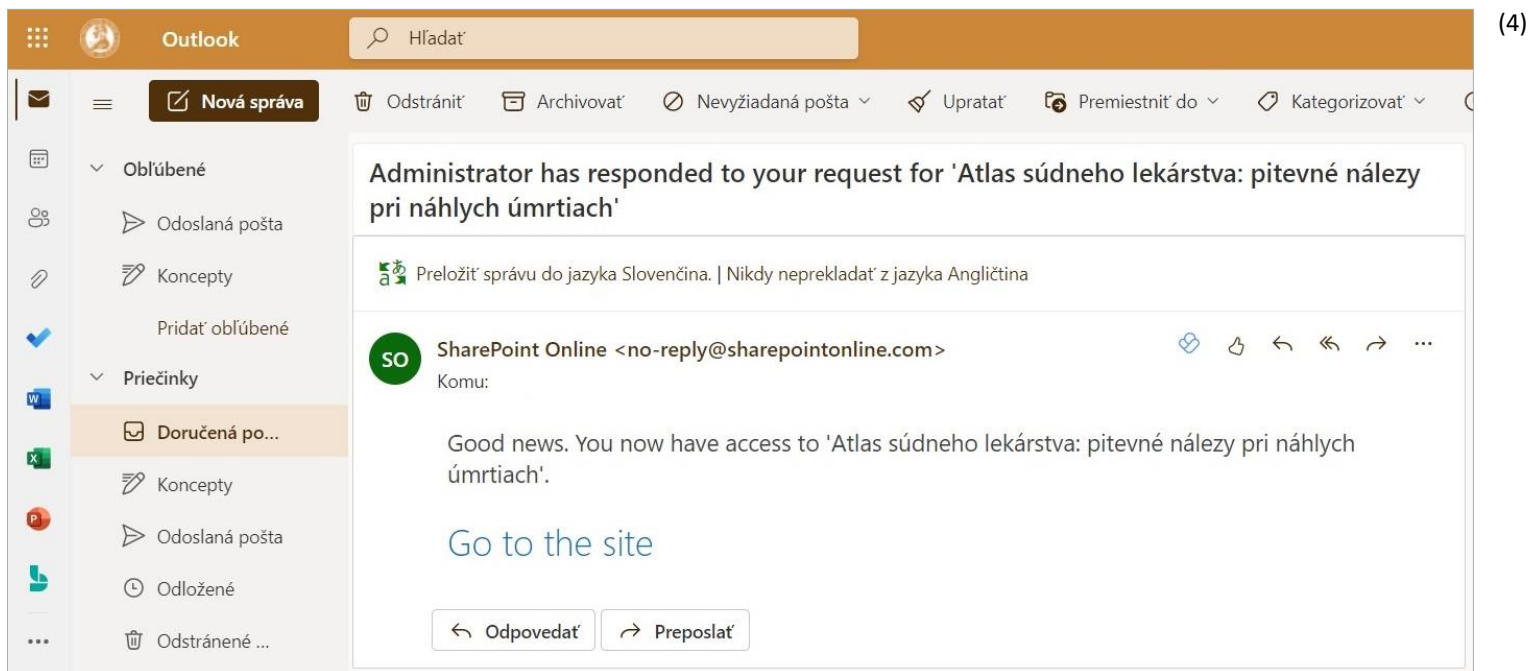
Outlook

Hľadať

(4)

Nová správa

Odstrániť Archivovať Nevyžiadaná pošta Upratať Premiestniť do Kategorizovať

Obľúbené

Odoslaná pošta

Koncepty

Pridať obľúbené

Priečinky

Doručená po...

Koncepty

Odoslaná pošta

Odložené

Odstránené ...

Administrator has responded to your request for 'Atlas súdneho lekárstva: pitevné nálezy pri náhlych úmrtiach'

Preložiť správu do jazyka Slovenčina. | Nikdy neprekladať z jazyka Angličtina

SO

SharePoint Online <no-reply@sharepointonline.com>
Komu:

Good news. You now have access to 'Atlas súdneho lekárstva: pitevné nálezy pri náhlych úmrtiach'.

Go to the site

Odpovedať

Preposlať